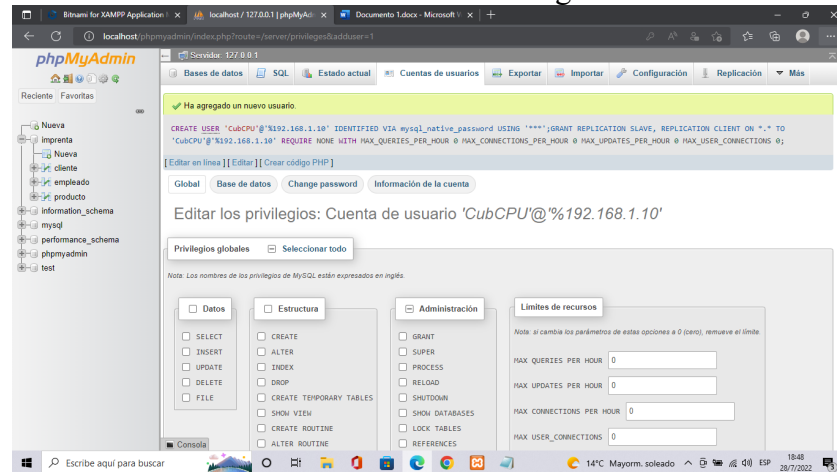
Bitnami for XAMPP Application | ×
localhost / 127.0.0.1 | phpMyAdm ×
Documento 1.docx - Microsoft W ×

localhost/phpmyadmin/index.php?route=/server/privileges&adduser=1

phpMyAdmin

Reciente Favoritas

Nueva
imprenta
Nueva
cliente
empleado
producto
information_schema
mysql
performance_schema
phpmyadmin
test

Servidor: 127.0.0.1

Bases de datos | SQL | Estado actual | Cuentas de usuarios | Exportar | Importar | Configuración | Replicación | Más

Ha agregado un nuevo usuario.

CREATE USER 'CubCPU'@'%192.168.1.10' IDENTIFIED VIA mysql_native_password USING '***';GRANT REPLICATION SLAVE, REPLICATION CLIENT ON *.* TO 'CubCPU'@'%192.168.1.10' REQUIRE NONE WITH MAX_QUERIES_PER_HOUR 0 MAX_CONNECTIONS_PER_HOUR 0 MAX_UPDATES_PER_HOUR 0 MAX_USER_CONNECTIONS 0;

[ Editar en línea ] [ Editar ] [ Crear código PHP ]

Global | Base de datos | Change password | Información de la cuenta

Editar los privilegios: Cuenta de usuario 'CubCPU'@'%192.168.1.10'

Privilegios globales | Seleccionar todo

Nota: Los nombres de los privilegios de MySQL están expresados en inglés.

Datos
SELECT
INSERT
UPDATE
DELETE
FILE

Estructura
CREATE
ALTER
INDEX
DROP
CREATE TEMPORARY TABLES
SHOW VIEW
CREATE ROUTINE
ALTER ROUTINE

Administración
GRANT
SUPER
PROCESS
RELOAD
SHUTDOWN
SHOW DATABASES
LOCK TABLES
REFERENCES

Límites de recursos
Nota: si cambia los parámetros de estas opciones a 0 (cero), remueve el límite.
MAX QUERIES PER HOUR 0
MAX UPDATES PER HOUR 0
MAX CONNECTIONS PER HOUR 0
MAX USER_CONNECTIONS 0

Consola

Escribe aquí para buscar
14°C Mayorm. soleado
ESP
18:48
28/7/2022